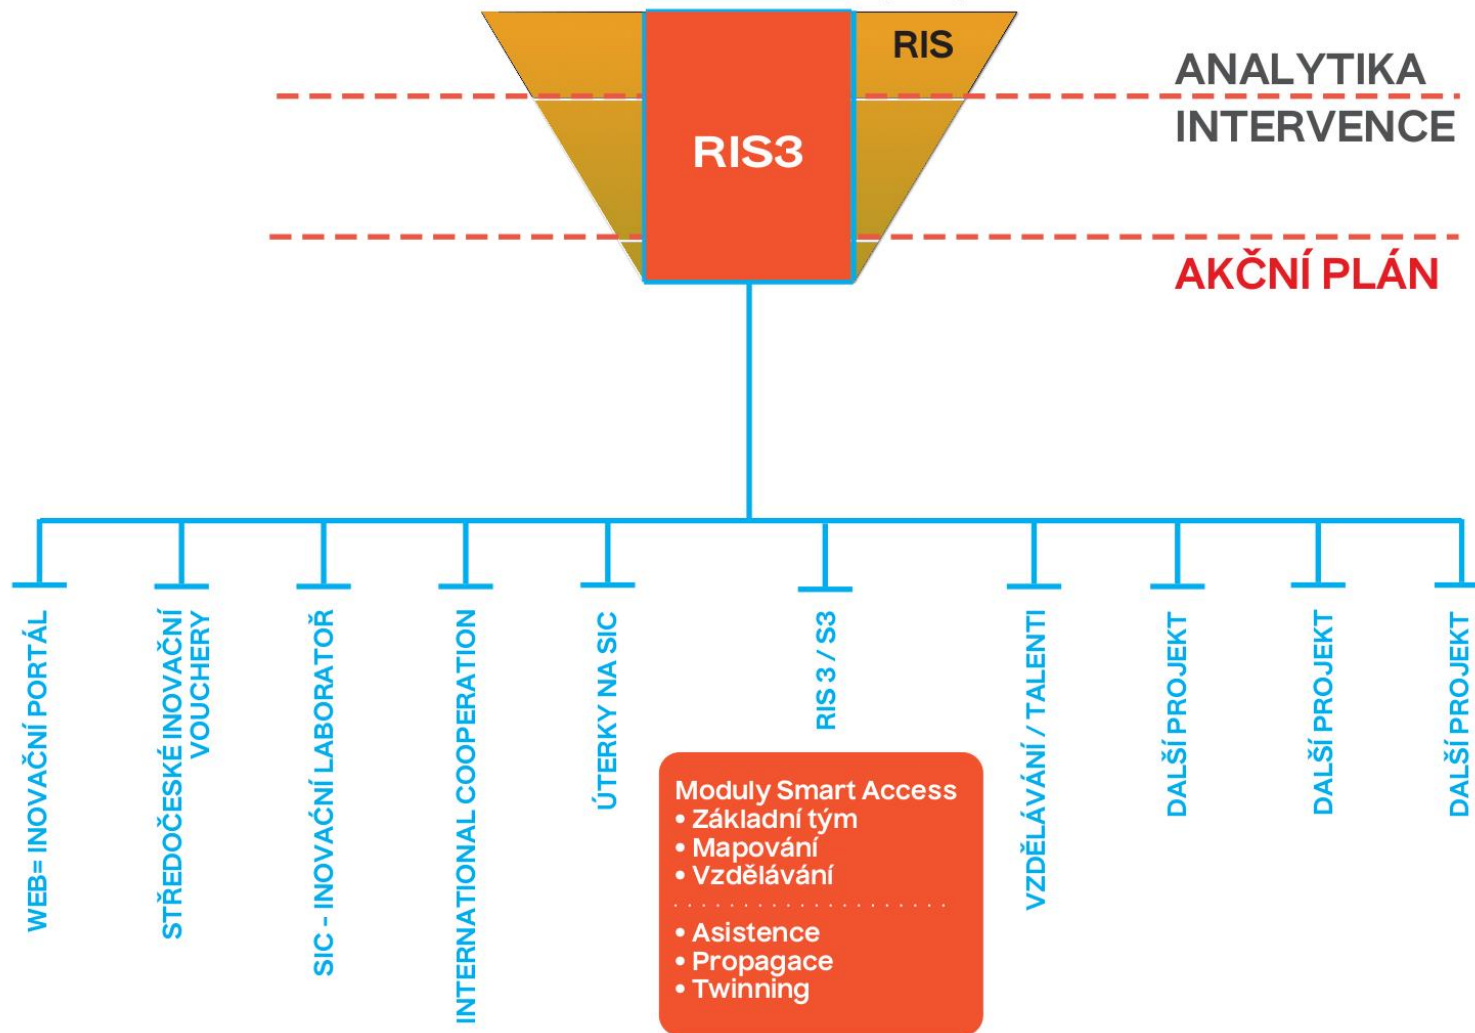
RIS
ANALYTIKA
RIS3
INTERVENCE
AKČNÍ PLÁN

WEB= INOVAČNÍ PORTÁL
STŘEDOČESKÉ INOVAČNÍ VOUCHERY
SIC - INOVAČNÍ LABORATOŘ
INTERNATIONAL COOPERATION
ÚTERKY NA SIC
RIS 3 / S3
VZDĚLÁVÁNÍ / TALENTI
DALŠÍ PROJEKT
DALŠÍ PROJEKT
DALŠÍ PROJEKT

Moduly Smart Access
• Základní tým
• Mapování
• Vzdělávání
• Asistence
• Propagace
• Twinning